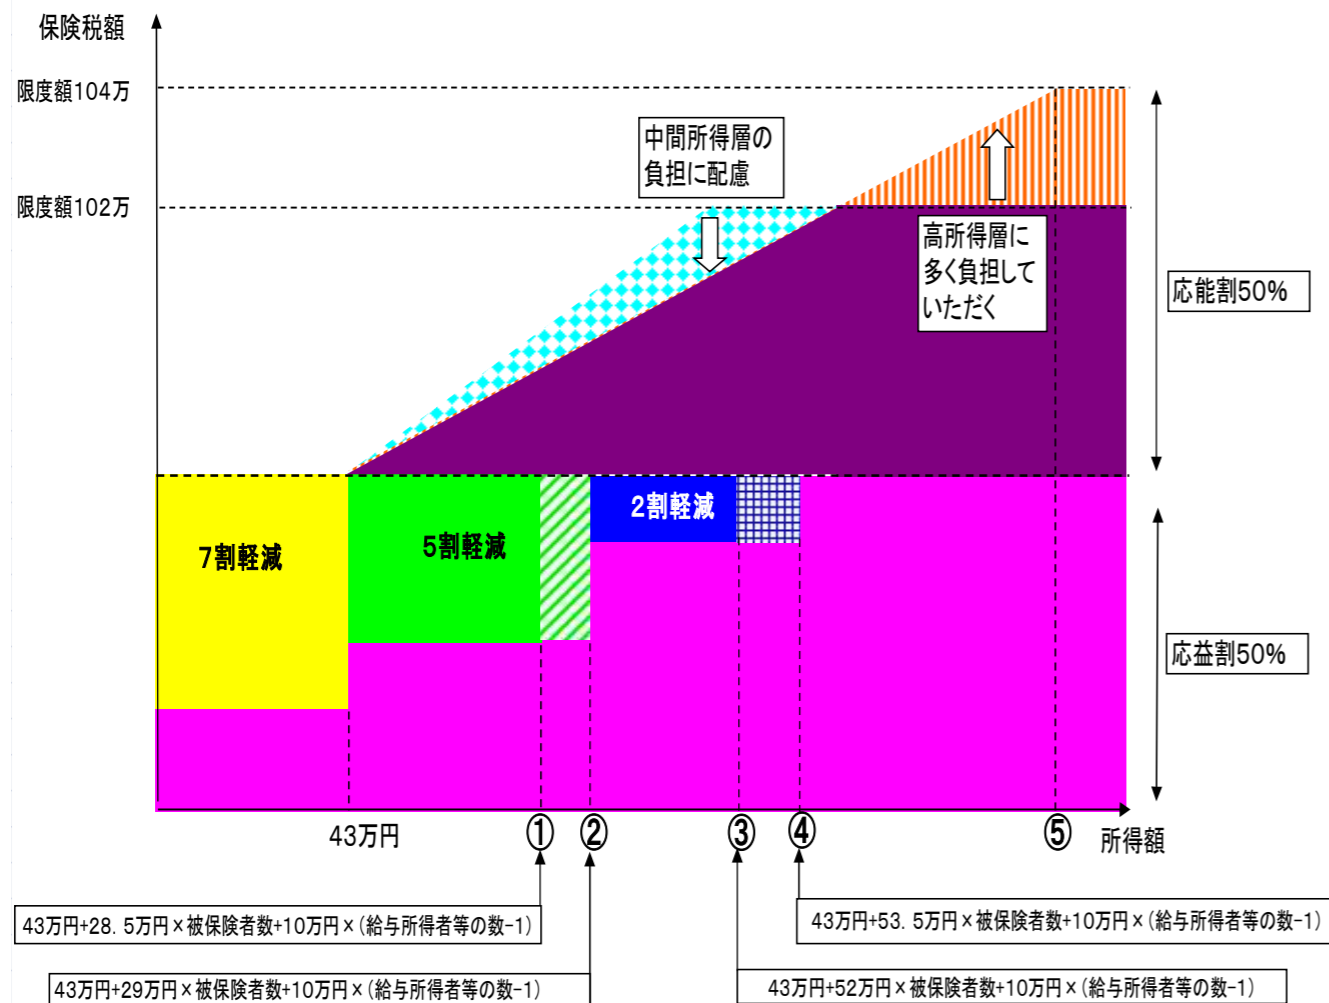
保険税額

限度額104万

限度額102万

中間所得層の負担に配慮

高所得層に多く負担していただく

応能割50%

7割軽減

5割軽減

2割軽減

応益割50%

43万円

①

②

③

④

⑤

所得額

43万円+28.5万円×被保険者数+10万円×(給与所得者等の数-1)

43万円+29万円×被保険者数+10万円×(給与所得者等の数-1)

43万円+53.5万円×被保険者数+10万円×(給与所得者等の数-1)

43万円+52万円×被保険者数+10万円×(給与所得者等の数-1)